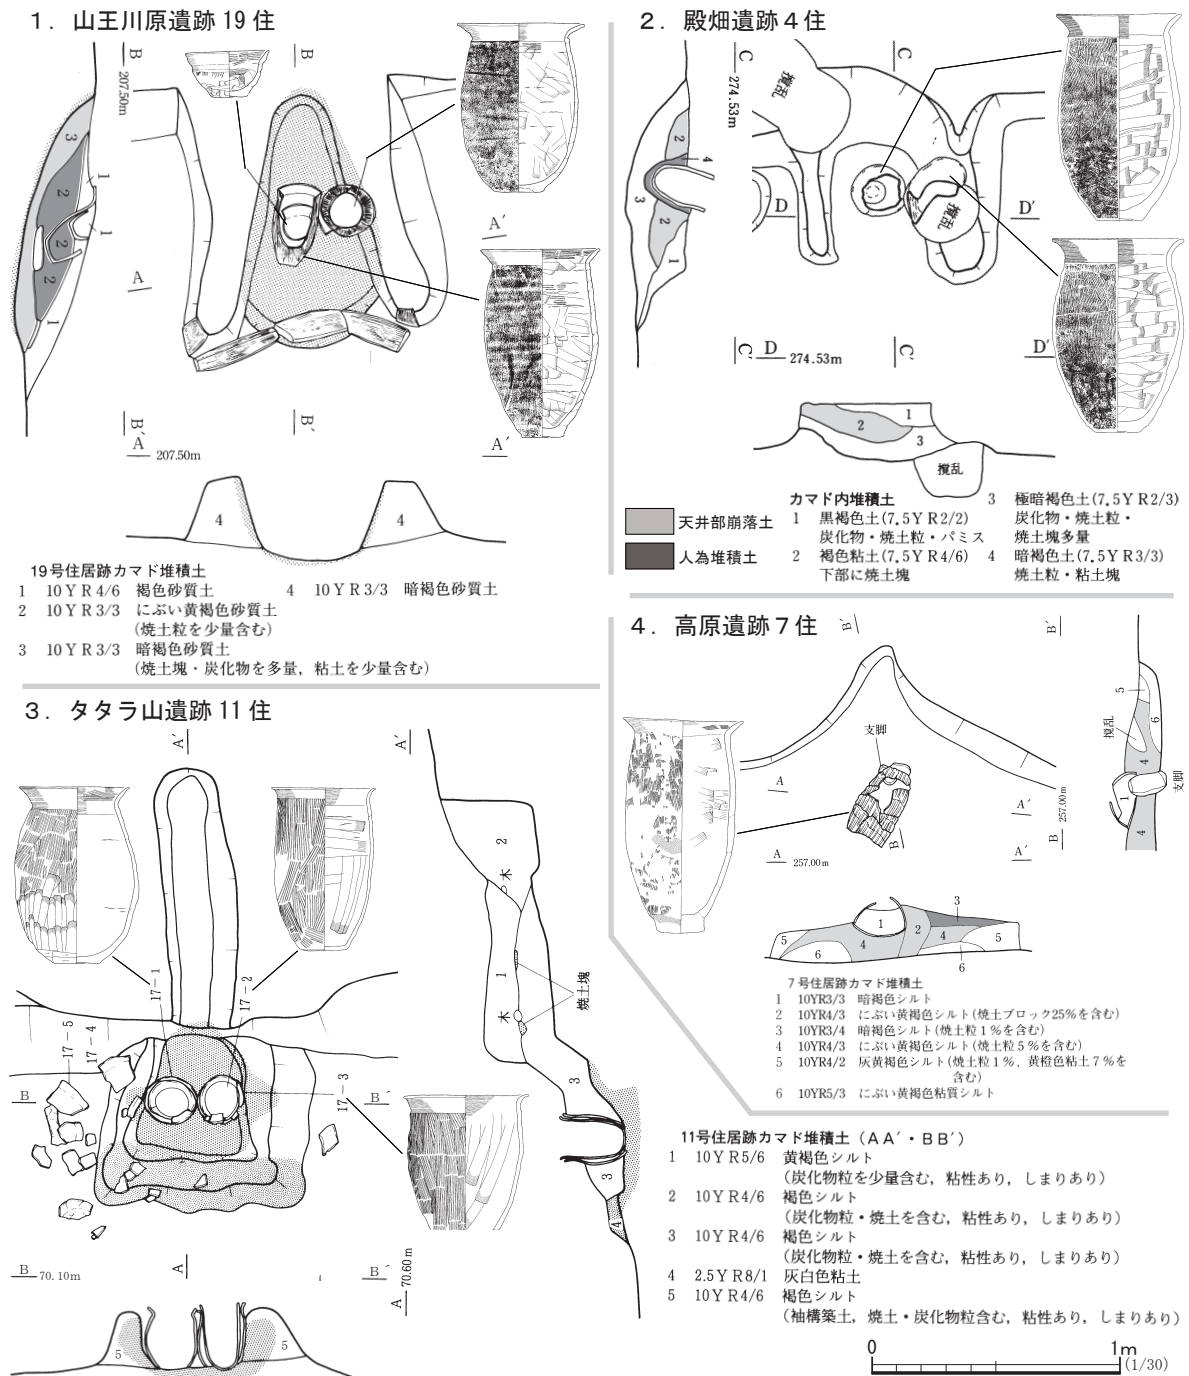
1．山王川原遺跡 19 住

B 207.50m

B

3
2
2
2
1
1
1

A

A′

B′
A 207.50m

B′

A′

4

4

19号住居跡カマド堆積土
1　10ＹＲ4/6　褐色砂質土
2　10ＹＲ3/3　にぶい黄褐色砂質土
　（焼土粒を少量含む）
3　10ＹＲ3/3　暗褐色砂質土
　（焼土塊・炭化物を多量，粘土を少量含む）
4　10ＹＲ3/3　暗褐色砂質土

2．殿畑遺跡４住

C 274.53m

C

攪乱

2
4
3
2
1

D

D′

攪乱

C′　D 274.53m

C′

D′

1
2
3
攪乱

天井部崩落土

人為堆積土

カマド内堆積土
1　黒褐色土(7.5ＹＲ2/2)
　炭化物・焼土粒・パミス
2　褐色粘土(7.5ＹＲ4/6)
　下部に焼土塊
3　極暗褐色土(7.5ＹＲ2/3)
　炭化物・焼土粒・
　焼土塊多量
4　暗褐色土(7.5ＹＲ3/3)
　焼土粒・粘土塊

4．高原遺跡７住

B′

B′

支脚

A

A′

B 257.00m

A 257.00m

B

A′

5
攪乱
6
4
1
4
支脚

1
3
2
4
5
5
6
4
6

７号住居跡カマド堆積土
1　10YR3/3　暗褐色シルト
2　10YR4/3　にぶい黄褐色シルト(焼土ブロック25%を含む)
3　10YR3/4　暗褐色シルト(焼土粒１%を含む)
4　10YR4/3　にぶい黄褐色シルト(焼土粒５%を含む)
5　10YR4/2　灰黄褐色シルト(焼土粒１%，黄橙色粘土７%を含む)
6　10YR5/3　にぶい黄褐色粘質シルト

3．タタラ山遺跡 11 住

A′

A′

2
木
1
焼土塊
木
3
3
4

17－1
17－2
17－5
17－4
17－3

B

B′

B 70.10m

A

B′

A 70.60m

5

5

11号住居跡カマド堆積土（ＡＡ′・ＢＢ′）
1　10ＹＲ5/6　黄褐色シルト
　（炭化物粒を少量含む，粘性あり，しまりあり）
2　10ＹＲ4/6　褐色シルト
　（炭化物粒・焼土を含む，粘性あり，しまりあり）
3　10ＹＲ4/6　褐色シルト
　（炭化物粒・焼土を含む，粘性あり，しまりあり）
4　2.5ＹＲ8/1　灰白色粘土
5　10ＹＲ4/6　褐色シルト
　（袖構築土，焼土・炭化物粒含む，粘性あり，しまりあり）

0　1m (1/30)